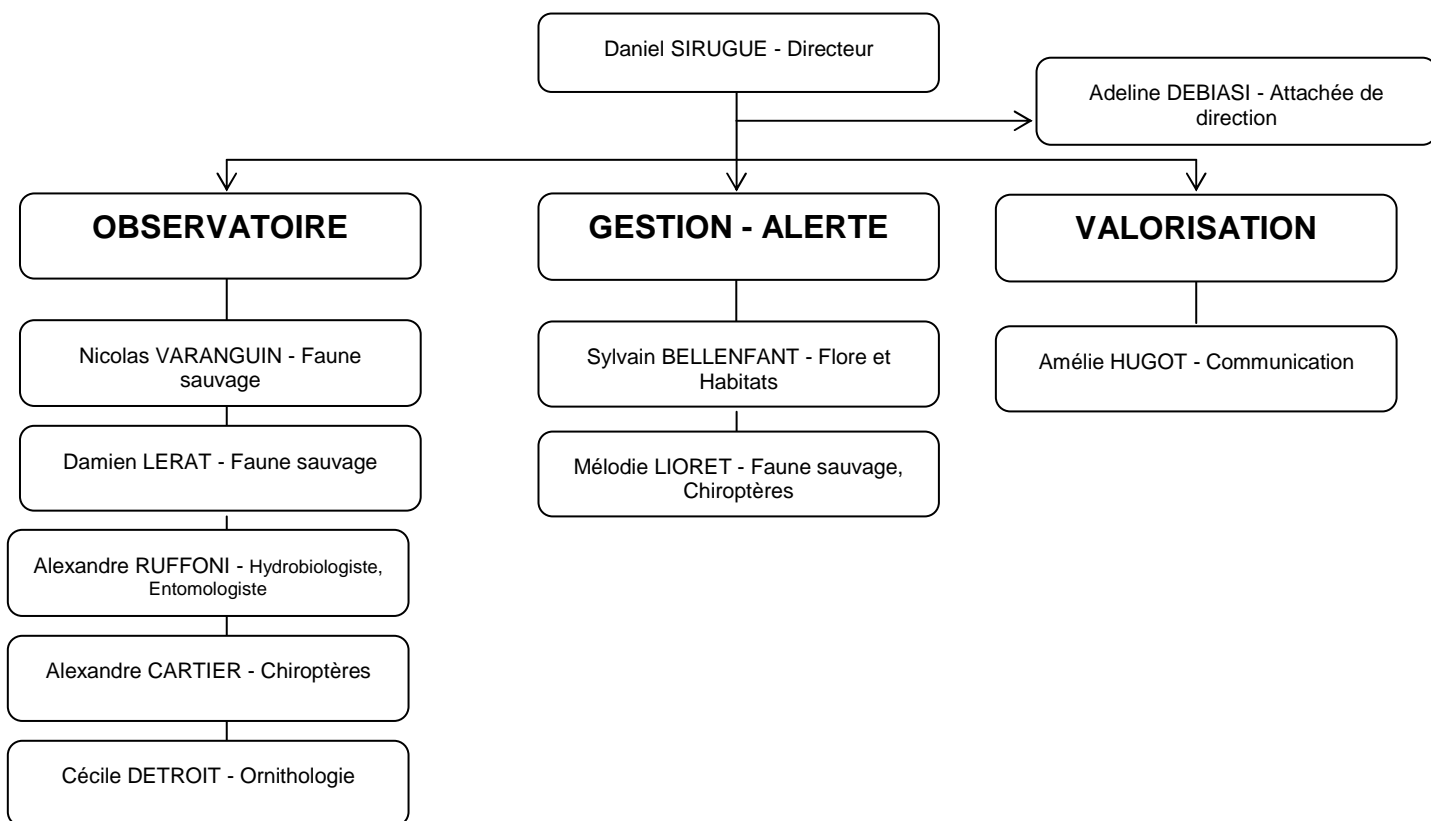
Daniel SIRUGUE - Directeur

Adeline DEBIASI - Attachée de direction

OBSERVATOIRE

Nicolas VARANGUIN - Faune sauvage

Damien LERAT - Faune sauvage

Alexandre RUFFONI - Hydrobiologiste, Entomologiste

Alexandre CARTIER - Chiroptères

Cécile DETROIT - Ornithologie

GESTION - ALERTE

Sylvain BELLENFANT - Flore et Habitats

Mélodie LIORET - Faune sauvage, Chiroptères

VALORISATION

Amélie HUGOT - Communication